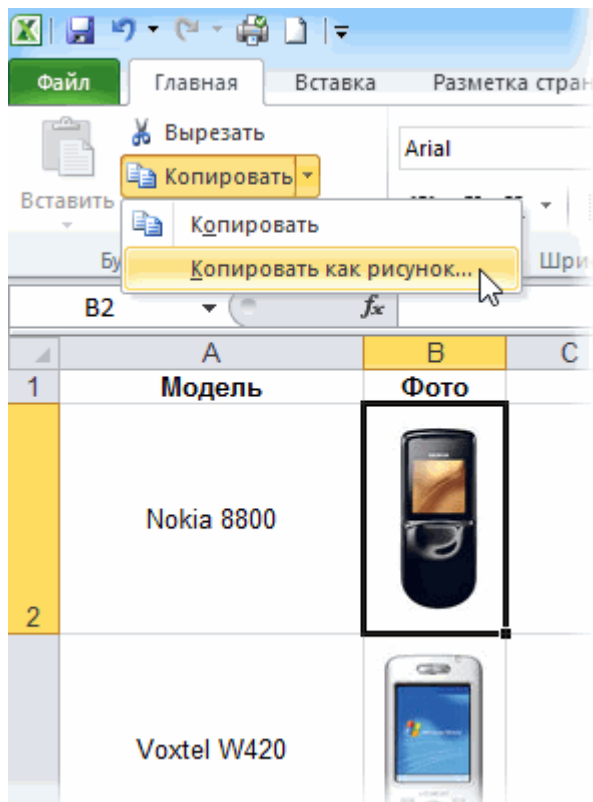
Файл | Главная | Вставка | Разметка стран

Вырезать

Копировать

Arial

Вставить

Копировать

Копировать как рисунок...

Бу

Шри

B2

$f_x$

| | A | B | C |
|---|---|---|---|
| 1 | Модель | Фото | |
| 2 | Nokia 8800 | | |
| | Voxtel W420 | | |